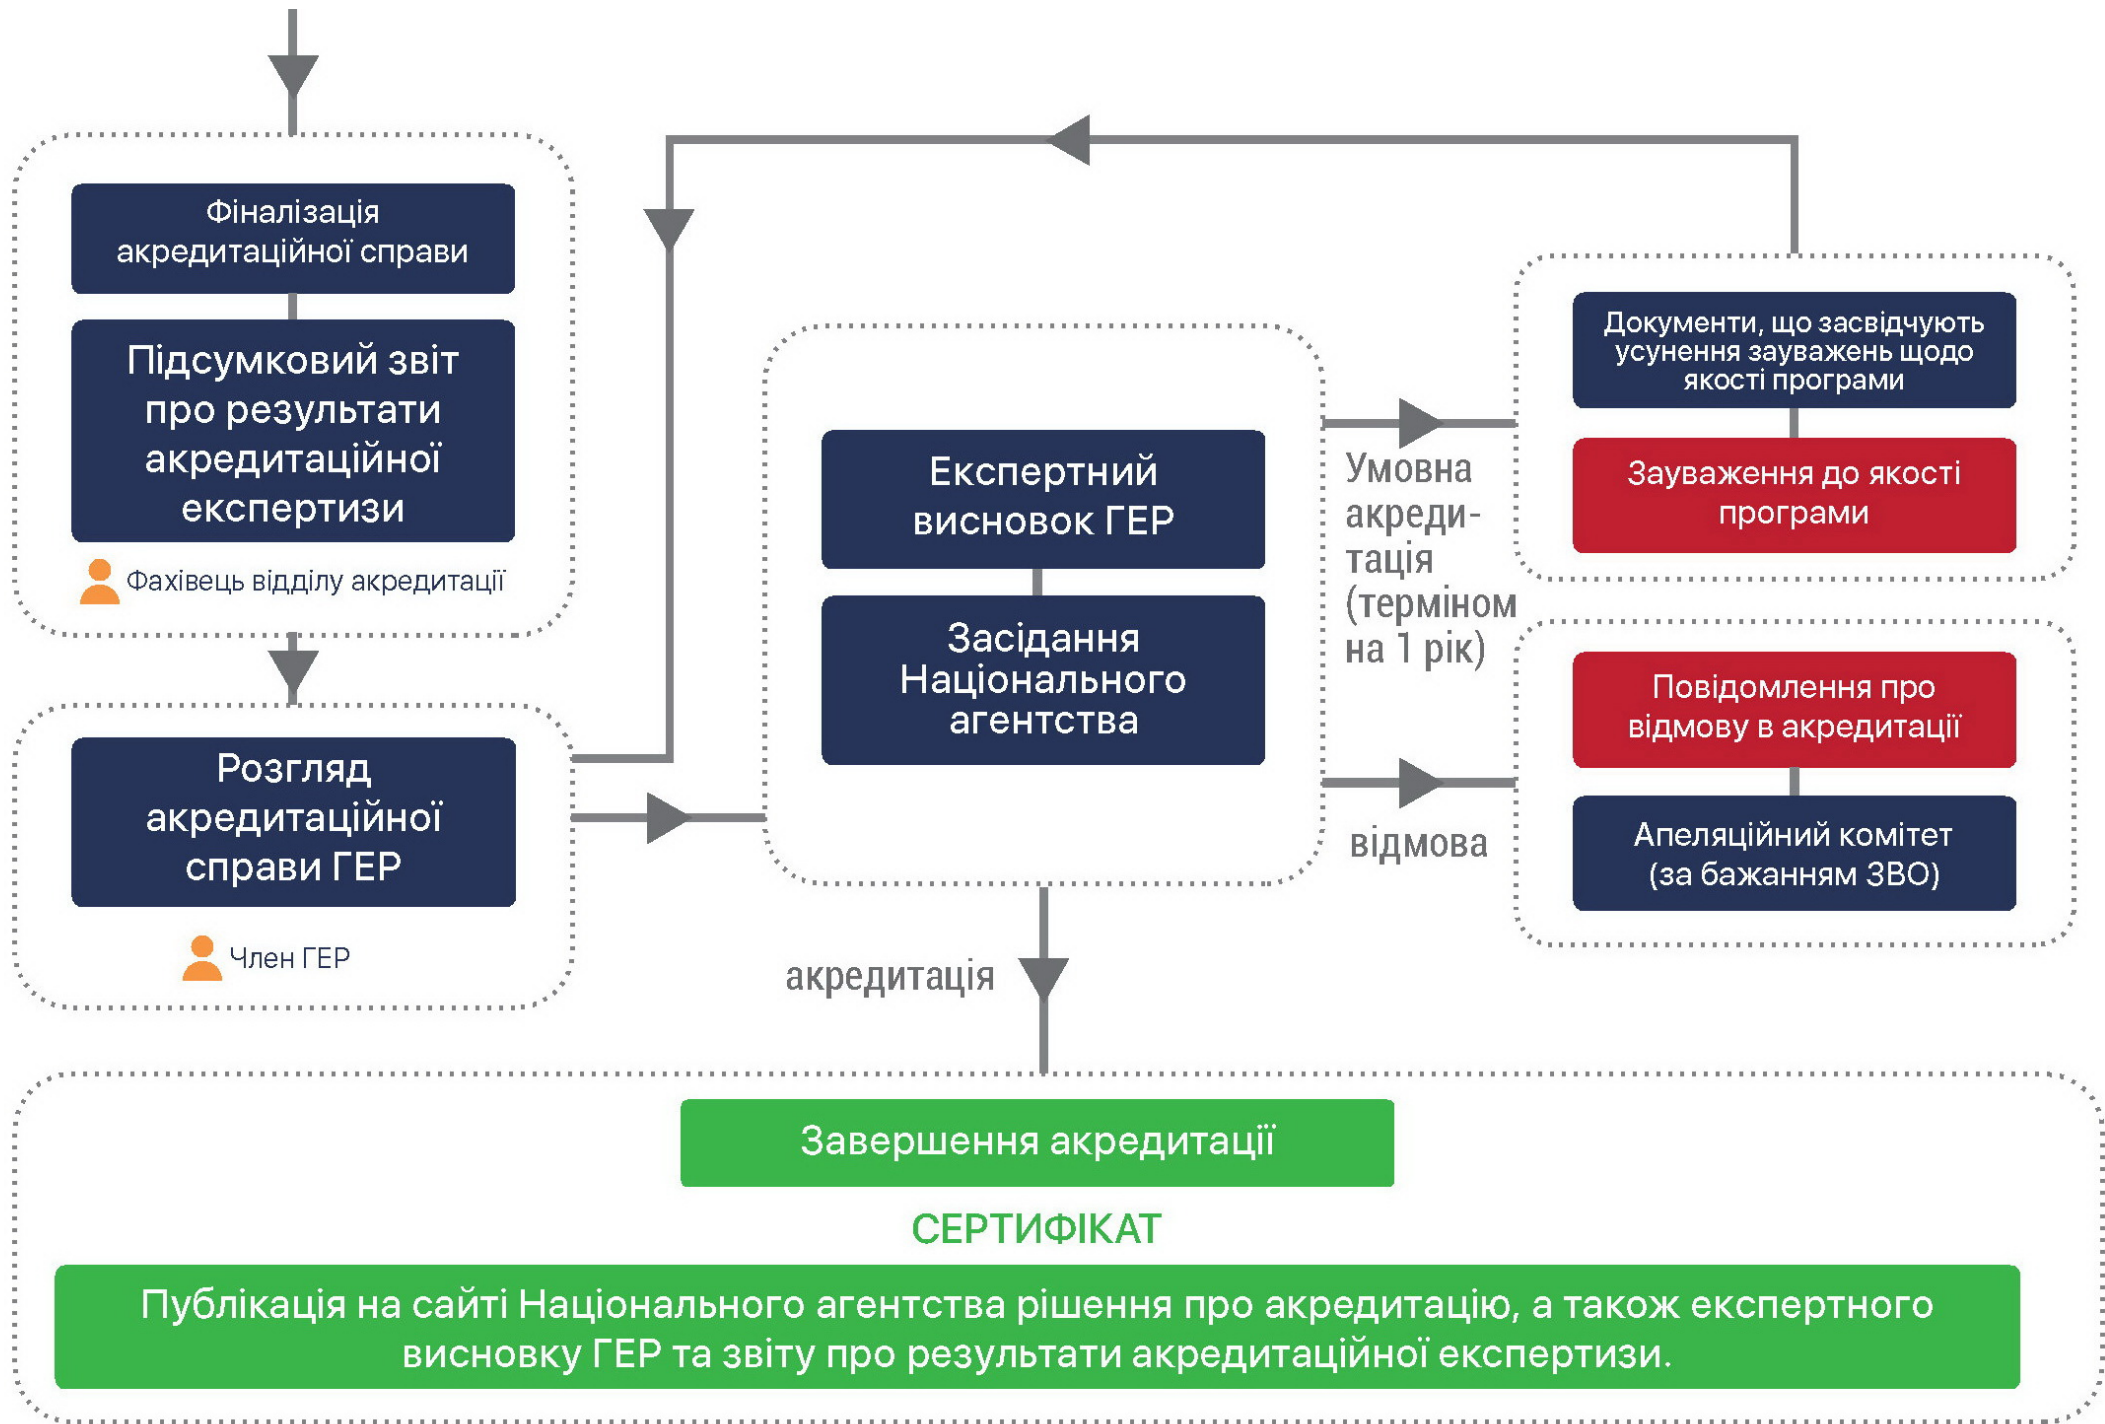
Фіналізація акредитаційної справи

Підсумковий звіт про результати акредитаційної експертизи

Фахівець відділу акредитації

Розгляд акредитаційної справи ГЕР

Член ГЕР

Експертний висновок ГЕР

Засідання Національного агентства

Умовна акредитація (терміном на 1 рік)

Документи, що засвідчують усунення зауважень щодо якості програми

Зауваження до якості програми

відмова

Повідомлення про відмову в акредитації

Апеляційний комітет (за бажанням ЗВО)

акредитація

Завершення акредитації

СЕРТИФІКАТ

Публікація на сайті Національного агентства рішення про акредитацію, а також експертного висновку ГЕР та звіту про результати акредитаційної експертизи.